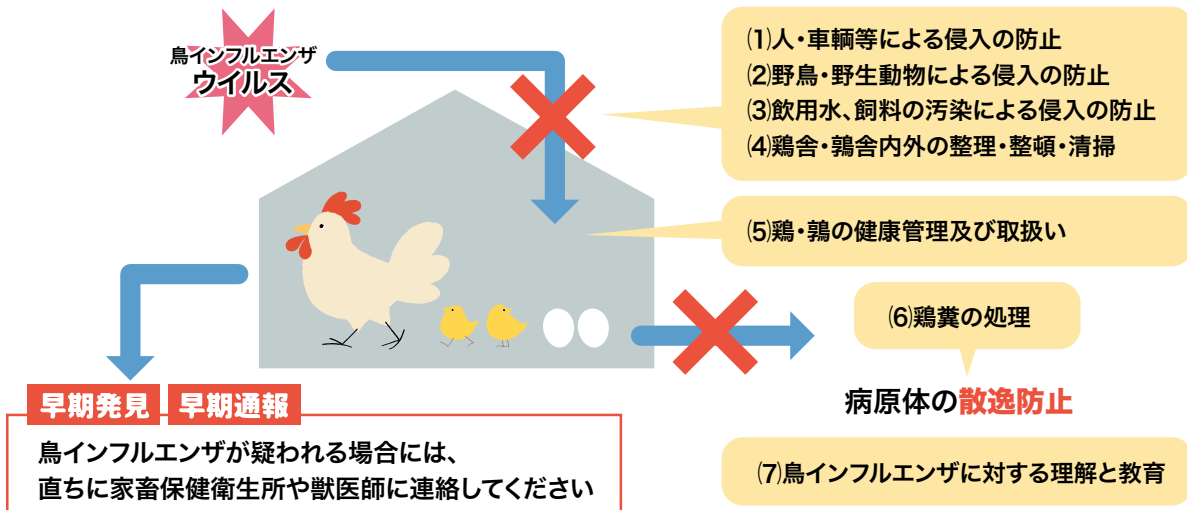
鳥インフルエンザ
ウイルス

⑴人・車輌等による侵入の防止
⑵野鳥・野生動物による侵入の防止
⑶飲用水、飼料の汚染による侵入の防止
⑷鶏舎・鶏舎内外の整理・整頓・清掃

⑸鶏・鶉の健康管理及び取扱い

⑹鶏糞の処理

病原体の散逸防止

早期発見　早期通報

鳥インフルエンザが疑われる場合には、
直ちに家畜保健衛生所や獣医師に連絡してください

⑺鳥インフルエンザに対する理解と教育